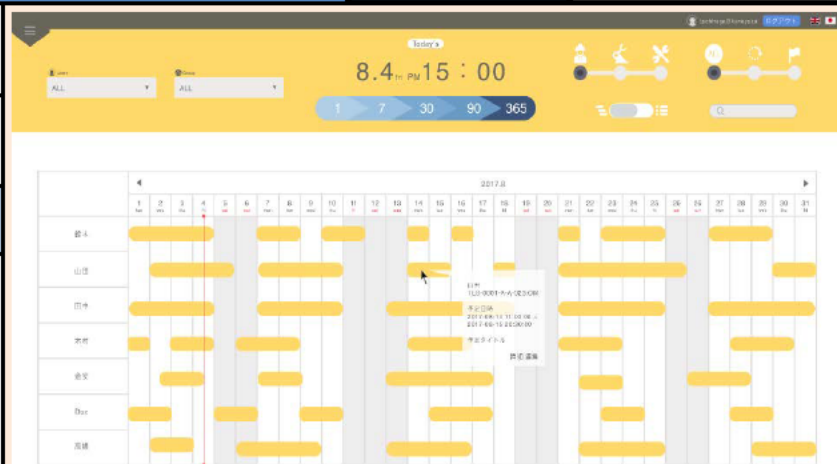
ログアウト

Today's

8.4 Fri 15 : 00

User
ALL

Group
ALL

1 7 30 90 365

2017.8

| | 1 | 2 | 3 | 4 | 5 | 6 | 7 | 8 | 9 | 10 | 11 | 12 | 13 | 14 | 15 | 16 | 17 | 18 | 19 | 20 | 21 | 22 | 23 | 24 | 25 | 26 | 27 | 28 | 29 | 30 | 31 |
|---|---|---|---|---|---|---|---|---|---|---|---|---|---|---|---|---|---|---|---|---|---|---|---|---|---|---|---|---|---|---|---|
| 鈴木 | | | | | | | | | | | | | | | | | | | | | | | | | | | | | | | |
| 山田 | | | | | | | | | | | | | | | | | | | | | | | | | | | | | | | |
| 田中 | | | | | | | | | | | | | | | | | | | | | | | | | | | | | | | |
| 木村 | | | | | | | | | | | | | | | | | | | | | | | | | | | | | | | |
| 佐安 | | | | | | | | | | | | | | | | | | | | | | | | | | | | | | | |
| Dan | | | | | | | | | | | | | | | | | | | | | | | | | | | | | | | |
| 高橋 | | | | | | | | | | | | | | | | | | | | | | | | | | | | | | | |

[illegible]
予定日時
2017-08-14 11:00:00 ~
2017-08-15 20:00:00
予定タイトル
詳細 編集